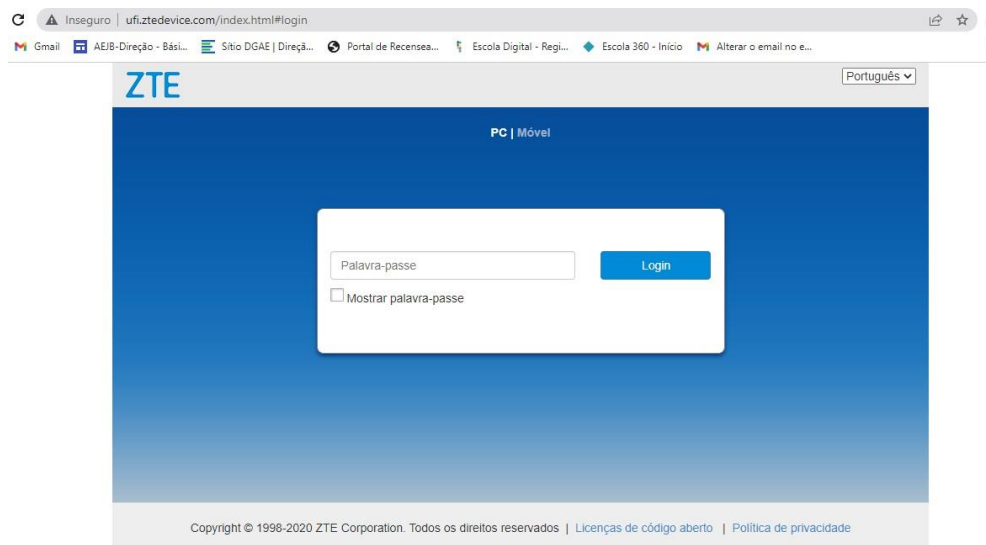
Inseguro | ufi.ztedevice.com/index.html#login

Gmail AEJB-Direção - Bási... Sítio DGAE | Direçã... Portal de Recensea... Escola Digital - Regi... Escola 360 - Início Alterar o email no e...

ZTE

Português

PC | Móvel

Palavra-passe

Login

Mostrar palavra-passe

Copyright © 1998-2020 ZTE Corporation. Todos os direitos reservados | Licenças de código aberto | Política de privacidade